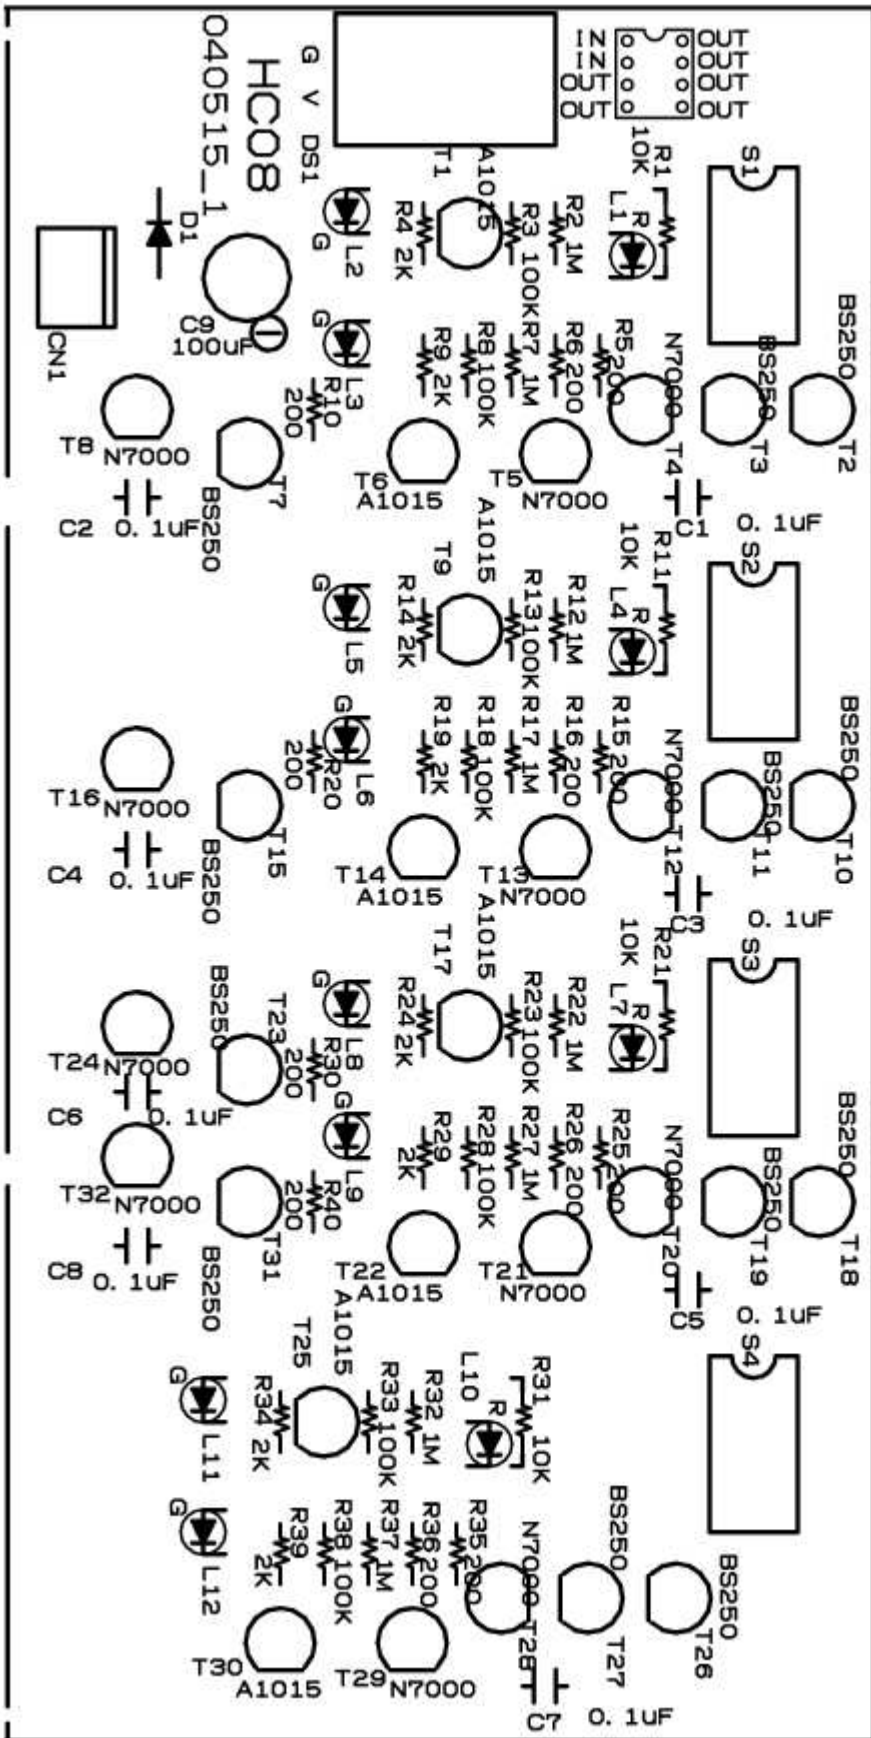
HC08
040515_1
G V DS1
IN
IN
OUT
OUT
OUT
OUT
OUT
OUT
T1 A1015
R1 10K
S1
D1
CN1
C9 100uF
L2 G
R4 2K
R3 100K
R2 1M
L1 R
G L3
R10 200
R9 2K
R8 100K
R7 1M
R6 200
R5 200
N7000 T4
BS250 T3
BS250 T2
T8 N7000
T7 BS250
T6 A1015
T5 N7000
C1 0. 1uF
C2 0. 1uF
T9 A1015
R11 10K
S2
G L5
R14 2K
R13 100K
R12 1M
L4 R
G L6
R20 200
R19 2K
R18 100K
R17 1M
R16 200
R15 200
N7000 T12
BS250 T11
BS250 T10
T16 N7000
T15 BS250
T14 A1015
T13 N7000
C3 0. 1uF
C4 0. 1uF
T17 A1015
R21 10K
S3
G L8
R24 2K
R23 100K
R22 1M
L7 R
BS250 T23
R30 200
T24 N7000
C6 0. 1uF
G L9
R40 200
R29 2K
R28 100K
R27 1M
R26 200
R25 200
N7000 T20
BS250 T19
BS250 T18
T32 N7000
T31 BS250
T22 A1015
T21 N7000
C5 0. 1uF
C8 0. 1uF
T25 A1015
S4
G L11
R34 2K
R33 100K
R32 1M
L10 R
R31 10K
G L12
R39 2K
R38 100K
R37 1M
R36 200
R35 200
N7000 T28
BS250 T27
BS250 T26
T30 A1015
T29 N7000
C7 0. 1uF